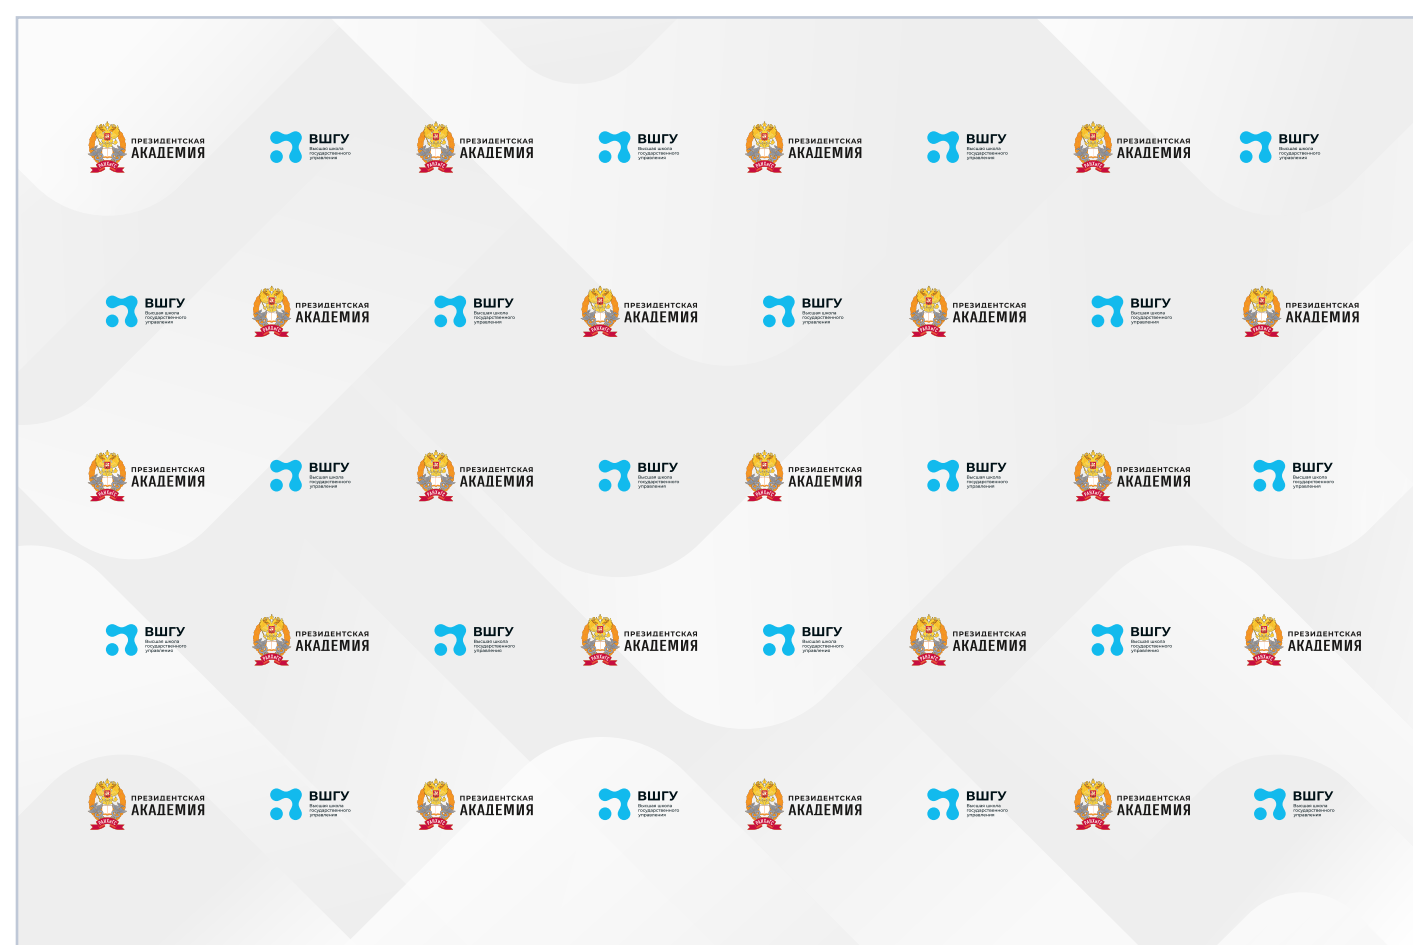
ПРЕЗИДЕНТСКАЯ АКАДЕМИЯ
ВШГУ Высшая школа государственного управления
ПРЕЗИДЕНТСКАЯ АКАДЕМИЯ
ВШГУ Высшая школа государственного управления
ПРЕЗИДЕНТСКАЯ АКАДЕМИЯ
ВШГУ Высшая школа государственного управления
ПРЕЗИДЕНТСКАЯ АКАДЕМИЯ
ВШГУ Высшая школа государственного управления

ВШГУ Высшая школа государственного управления
ПРЕЗИДЕНТСКАЯ АКАДЕМИЯ
ВШГУ Высшая школа государственного управления
ПРЕЗИДЕНТСКАЯ АКАДЕМИЯ
ВШГУ Высшая школа государственного управления
ПРЕЗИДЕНТСКАЯ АКАДЕМИЯ
ВШГУ Высшая школа государственного управления
ПРЕЗИДЕНТСКАЯ АКАДЕМИЯ

ПРЕЗИДЕНТСКАЯ АКАДЕМИЯ
ВШГУ Высшая школа государственного управления
ПРЕЗИДЕНТСКАЯ АКАДЕМИЯ
ВШГУ Высшая школа государственного управления
ПРЕЗИДЕНТСКАЯ АКАДЕМИЯ
ВШГУ Высшая школа государственного управления
ПРЕЗИДЕНТСКАЯ АКАДЕМИЯ
ВШГУ Высшая школа государственного управления

ВШГУ Высшая школа государственного управления
ПРЕЗИДЕНТСКАЯ АКАДЕМИЯ
ВШГУ Высшая школа государственного управления
ПРЕЗИДЕНТСКАЯ АКАДЕМИЯ
ВШГУ Высшая школа государственного управления
ПРЕЗИДЕНТСКАЯ АКАДЕМИЯ
ВШГУ Высшая школа государственного управления
ПРЕЗИДЕНТСКАЯ АКАДЕМИЯ

ПРЕЗИДЕНТСКАЯ АКАДЕМИЯ
ВШГУ Высшая школа государственного управления
ПРЕЗИДЕНТСКАЯ АКАДЕМИЯ
ВШГУ Высшая школа государственного управления
ПРЕЗИДЕНТСКАЯ АКАДЕМИЯ
ВШГУ Высшая школа государственного управления
ПРЕЗИДЕНТСКАЯ АКАДЕМИЯ
ВШГУ Высшая школа государственного управления